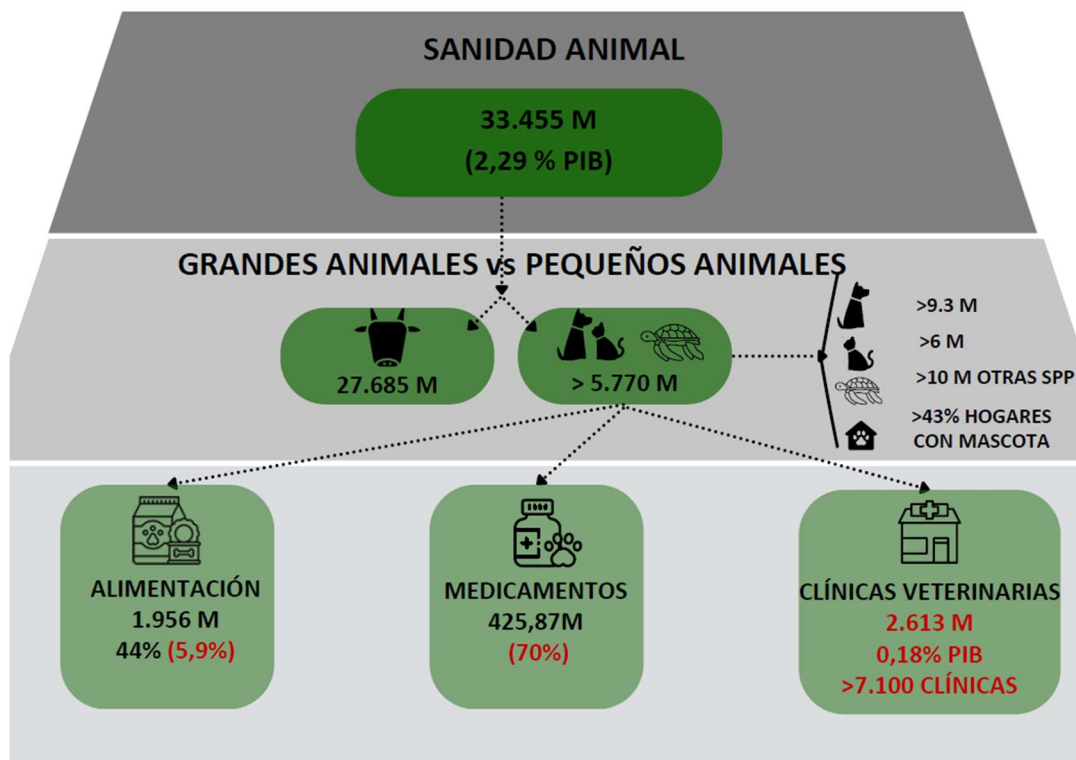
SANIDAD ANIMAL

33.455 M
(2,29 % PIB)

GRANDES ANIMALES vs PEQUEÑOS ANIMALES

27.685 M

> 5.770 M

>9.3 M
>6 M
>10 M OTRAS SPP
>43% HOGARES CON MASCOTA

ALIMENTACIÓN
1.956 M
44% (5,9%)

MEDICAMENTOS
425,87M
(70%)

CLÍNICAS VETERINARIAS
2.613 M
0,18% PIB
>7.100 CLÍNICAS